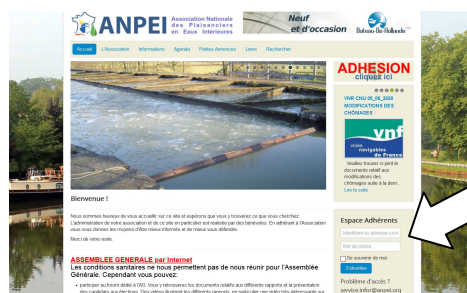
ANPEI Association Nationale des Plaisanciers en Eaux Intérieures

Neuf et d'occasion

Bateau-Bis-Hollande

Accueil L'Association Informations Agenda Petites Annonces Liens Rechercher

ADHESION cliquez ici

VNF CHO 05_06_2020 MODIFICATIONS DES CHÔMAGES

Lire la suite

vnf voies navigables de France

Veuillez trouver ci-joint le document relatif aux modifications des chômages suite à la dern...

Lire la suite

Bienvenue !

Nous sommes heureux de vous accueillir sur ce site et espérons que vous y trouverez ce que vous cherchez. L'administration de notre association et de ce site en particulier est réalisée par des bénévoles. En adhérant à l'Association vous nous donnez les moyens d'être mieux informés et de mieux vous défendre.

Merci de votre visite.

ASSEMBLEE GENERALE par Internet
Les conditions sanitaires ne nous permettent pas de nous réunir pour l'Assemblée Générale. Cependant vous pouvez:

• participer au forum dédié à l'AG. Vous y retrouverez les documents relatifs aux différents rapports et la présentation des candidats aux élections. Des vidéos illustrent les différents rapports, en particulier une petite très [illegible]

Espace Adhérents

Identifiant ou adresse cour

Mot de passe

Se souvenir de moi

S'identifier

Problème d'accès ?
service.infor@anpei.org